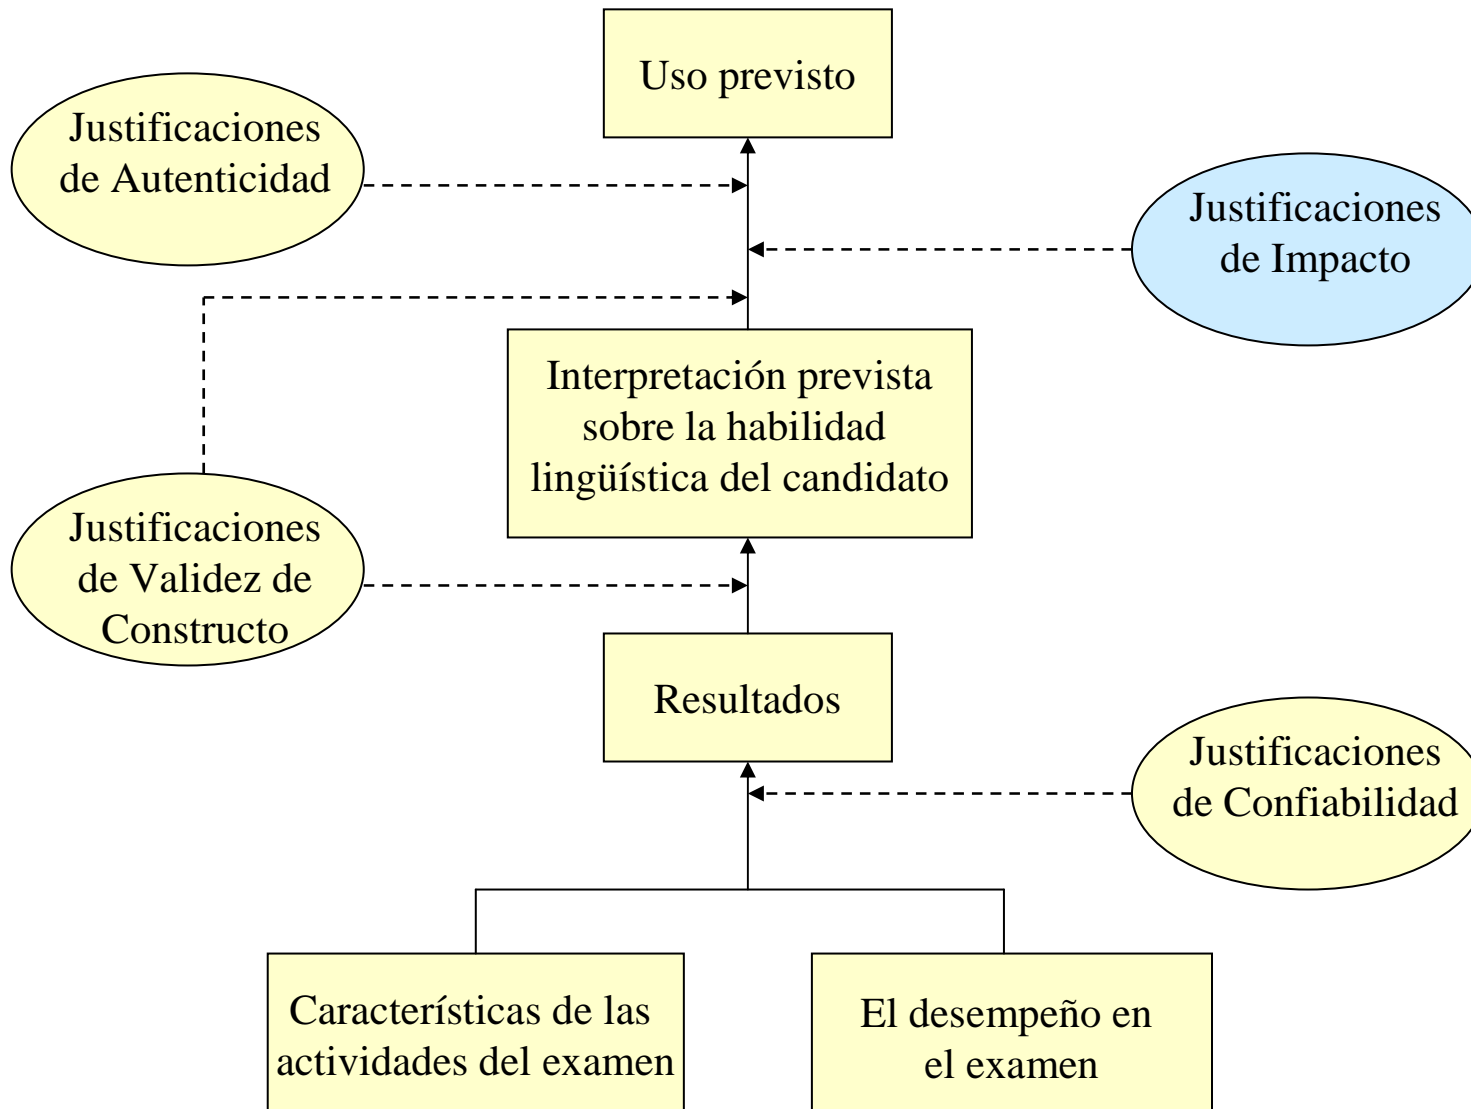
Uso previsto

Justificaciones de Autenticidad

Justificaciones de Impacto

Interpretación prevista sobre la habilidad lingüística del candidato

Justificaciones de Validez de Constructo

Resultados

Justificaciones de Confiabilidad

Características de las actividades del examen

El desempeño en el examen